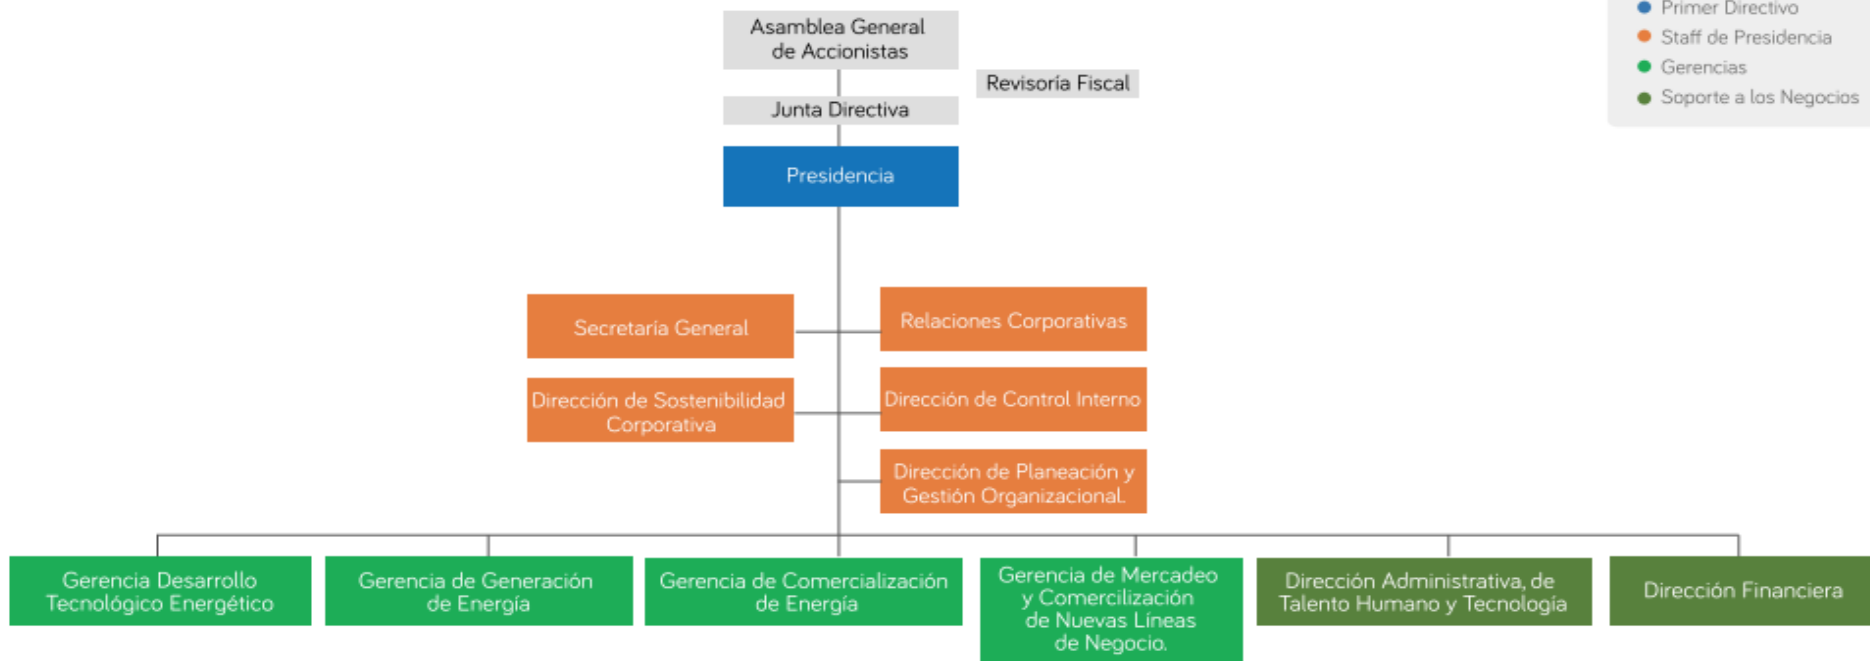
Primer Directivo
Staff de Presidencia
Gerencias
Soporte a los Negocios

Asamblea General de Accionistas

Revisoría Fiscal

Junta Directiva

Presidencia

Secretaría General

Relaciones Corporativas

Dirección de Sostenibilidad Corporativa

Dirección de Control Interno

Dirección de Planeación y Gestión Organizacional.

Gerencia Desarrollo Tecnológico Energético

Gerencia de Generación de Energía

Gerencia de Comercialización de Energía

Gerencia de Mercadeo y Comercialización de Nuevas Líneas de Negocio.

Dirección Administrativa, de Talento Humano y Tecnología

Dirección Financiera